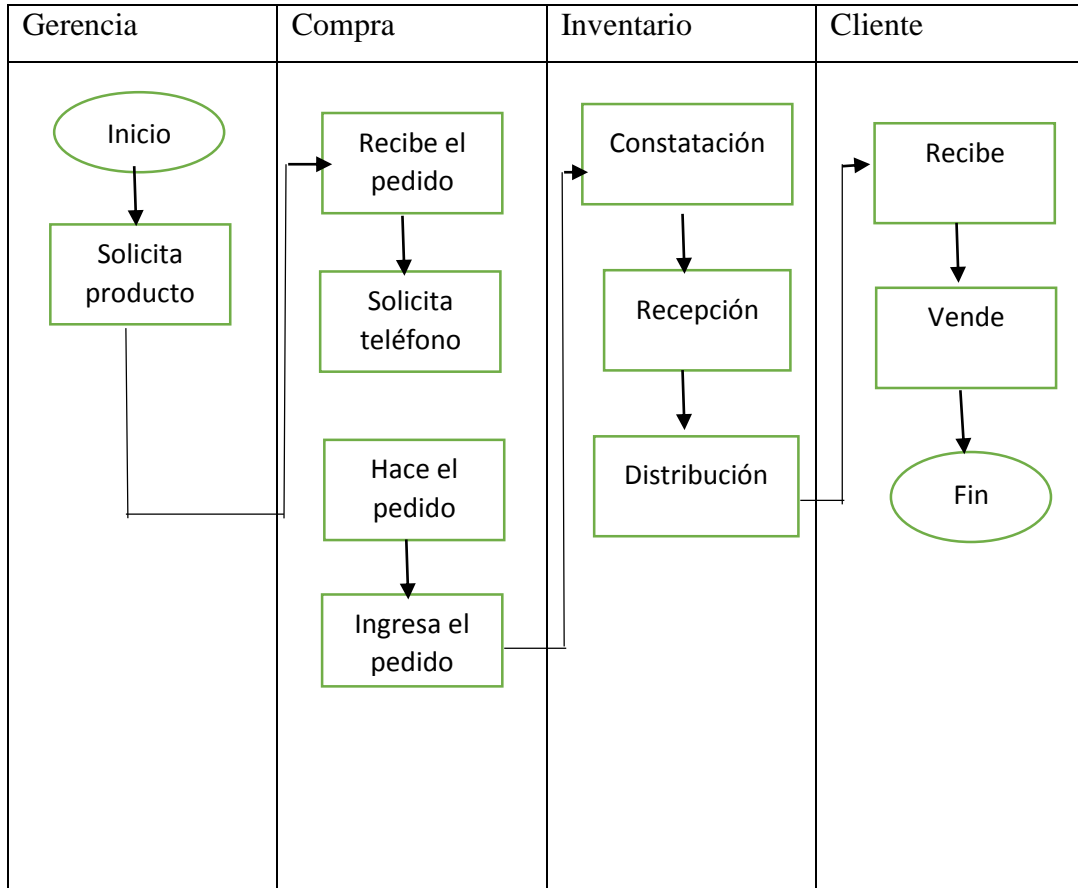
| Gerencia | Compra | Inventario | Cliente |
|---|---|---|---|
| Inicio<br>Solicita producto | Recibe el pedido<br>Solicita teléfono<br>Hace el pedido<br>Ingresa el pedido | Constatación<br>Recepción<br>Distribución | Recibe<br>Vende<br>Fin |